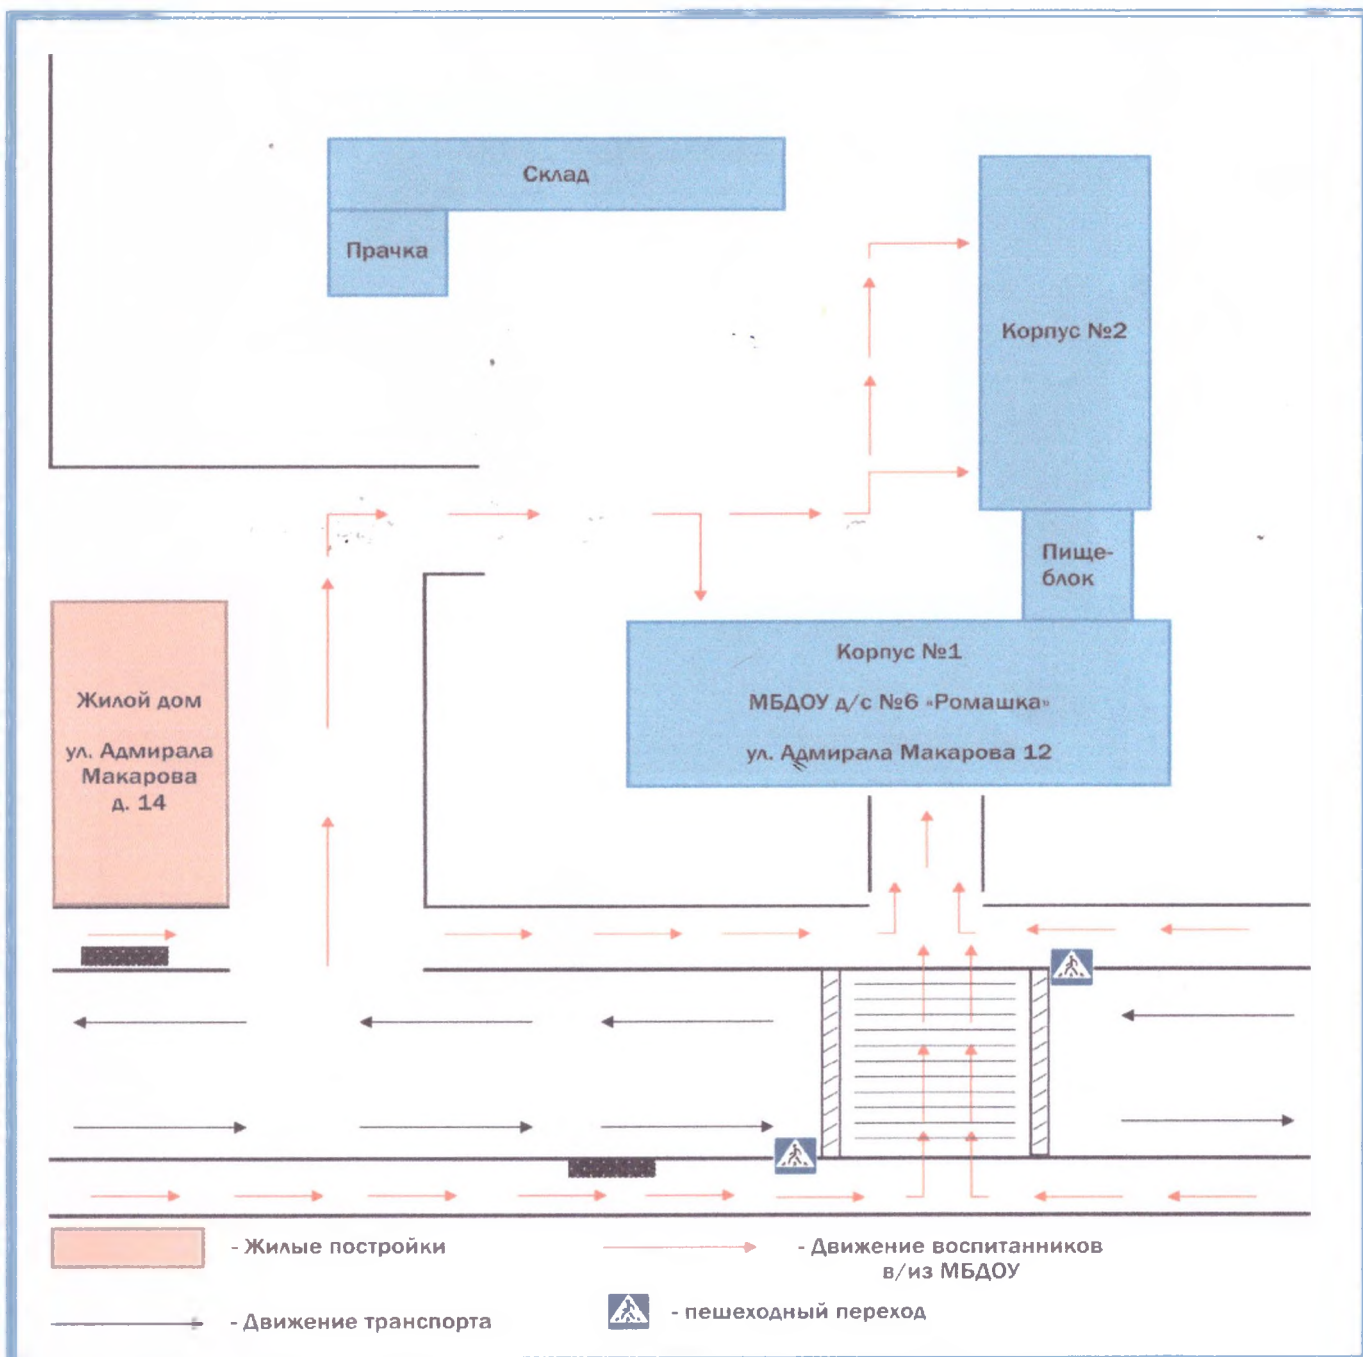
Склад

Прачка

Корпус №2

Пищеблок

Корпус №1

МБДОУ д/с №6 «Ромашка»

ул. Адмирала Макарова 12

Жилой дом

ул. Адмирала Макарова д. 14

- Жилые постройки

- Движение воспитанников в/из МБДОУ

- Движение транспорта

- пешеходный переход